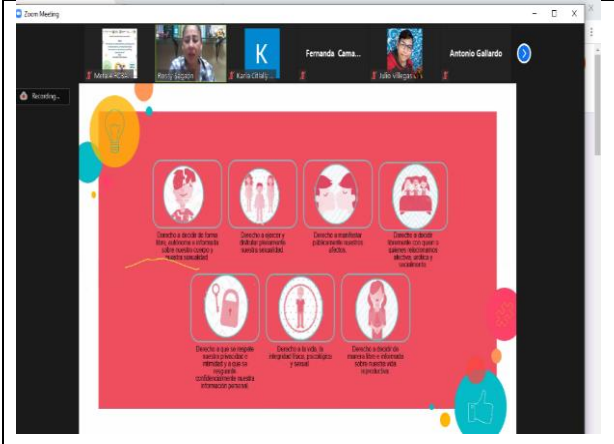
Zoom Meeting

Meta + HCB...

Rocío Salgado

K

Karla Citlaly...

Fernanda Cama...

Julio Villegas

Antonio Gallardo

Recording...

Derecho a decidir de forma libre, autónoma e informada sobre nuestro cuerpo y nuestra sexualidad.

Derecho a ejercer y disfrutar plenamente nuestra sexualidad.

Derecho a manifestar públicamente nuestros afectos.

Derecho a decidir libremente con quien o quienes relacionarnos afectiva, erótica y socialmente.

Derecho a que se respete nuestra privacidad e intimidad y a que se resguarde confidencialmente nuestra información personal.

Derecho a la vida, la integridad física, psicológica y sexual.

Derecho a decidir de manera libre e informada sobre nuestra vida reproductiva.